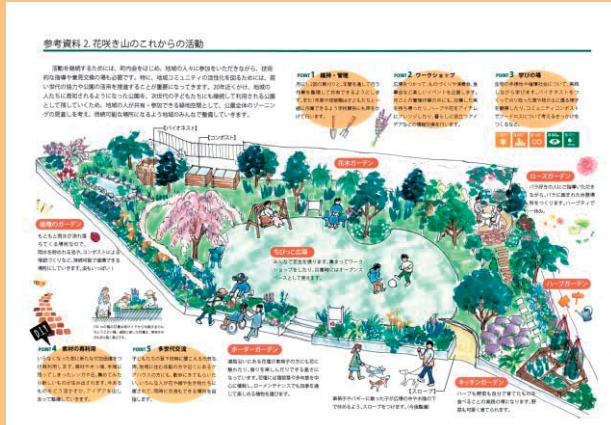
参考資料 2. 花咲き山のこれからの活動

活動を継続するためには、司令塔を担う人々に参加をいただきながら、技術的な指導や費用支援の場も必要です。特に、地域コミュニティの活性化を図るためには、若い世代の協力が公園の活用を推進することが重要になってきます。20年近くかけ、地域の人たちに親和されるようになった公園を、次世代の子どもたちにも継続して利用される公園として残していくため、地域の人が共有・参加できる緑地空間として、公園全体のゾーニングの見直しを考え、持続可能な場所になるよう地域のみんなで整備していきます。

POINT 1 維持・管理
POINT 2 ワークショップ
POINT 3 学びの場

[バイオネスト]
[コンポスト]

花木ガーデン
ローズガーデン
植物のガーデン
ちびっこ広場
ハーブガーデン
ボーダーガーデン
キッチンガーデン
[スロープ]

POINT 4 素材の再利用
POINT 5 多世代交流

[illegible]